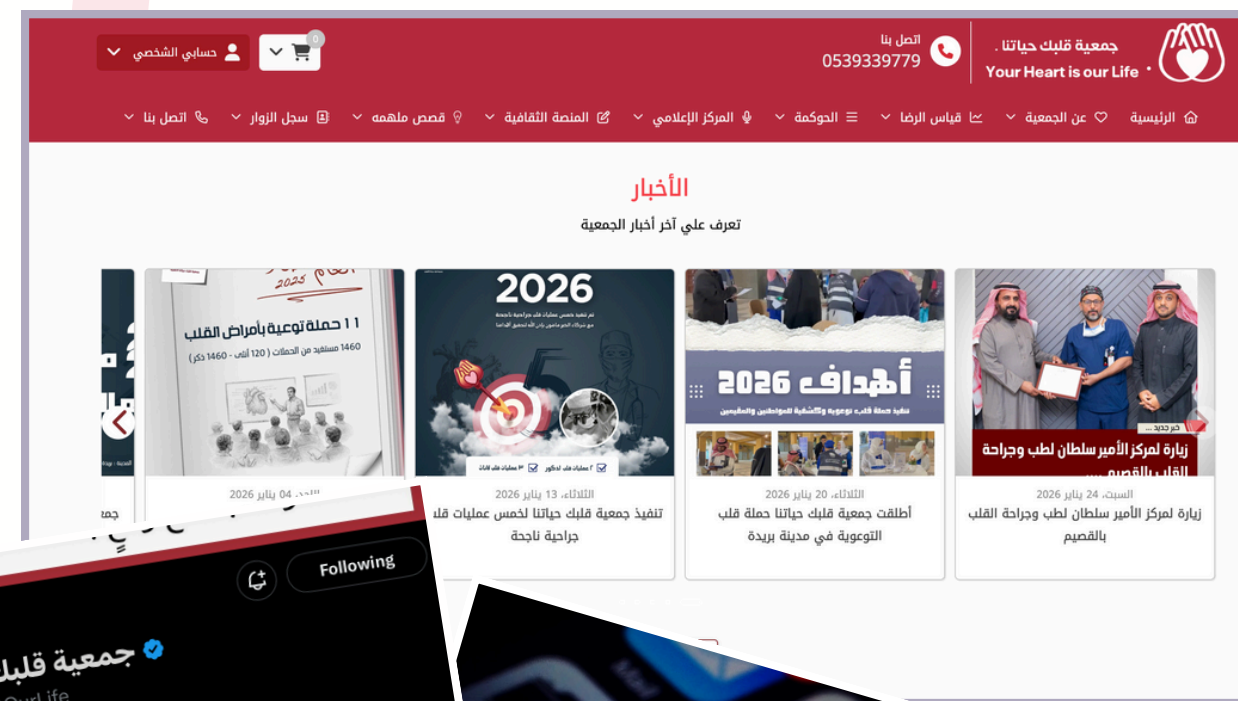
جمعية قلبك حياتنا .
Your Heart is our Life

اتصل بنا
0539339779

0

حسابي الشخصي

الرئيسية
عن الجمعية
قياس الرضا
الحوكمة
المركز الإعلامي
المنصة الثقافية
قصص ملهمه
سجل الزوار
اتصل بنا

الأخبار

تعرف علي آخر أخبار الجمعية

خبر جديد ...
زيارة لمركز الأمير سلطان لطب وجراحة القلب بالقصيم ...

السبت، 24 يناير 2026
زيارة لمركز الأمير سلطان لطب وجراحة القلب بالقصيم

أهداف 2026
تنفيذ حملة قلبك توعوية وكشفية للمواطنين والمقيمين

الثلاثاء، 20 يناير 2026
أطلقت جمعية قلبك حياتنا حملة قلب التوعوية في مدينة بريدة

2026
تم تنفيذ خمس عمليات قلب جراحية ناجحة
مع شركاء النجاح سائلين المولى أن يتم بالشفاء
٣ عمليات قلب لذكور
٢ عمليات قلب لاناث

الثلاثاء، 13 يناير 2026
تنفيذ جمعية قلبك حياتنا لخمس عمليات قلب جراحية ناجحة

العام 2025
11 حملة توعية بأمراض القلب
1460 مستفيد من الحملات ( 120 أنثى - 1460 ذكر )

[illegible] 04 يناير 2026

جمعية قلبك
Following
OurLife